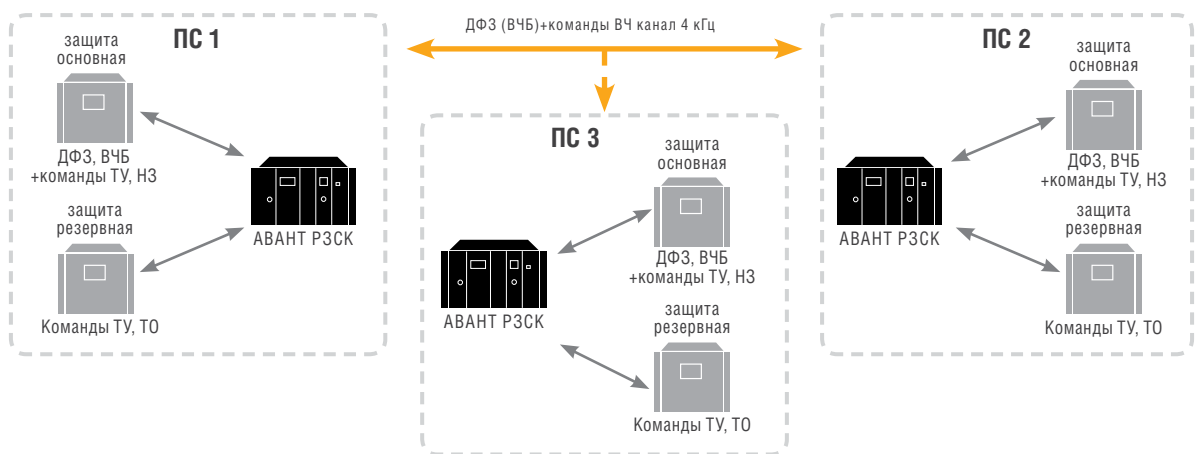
ДФЗ (ВЧБ)+команды ВЧ канал 4 кГц

ПС 1

защита основная

ДФЗ, ВЧБ +команды ТУ, НЗ

защита резервная

Команды ТУ, ТО

АВАНТ РЗСК

ПС 3

защита основная

ДФЗ, ВЧБ +команды ТУ, НЗ

АВАНТ РЗСК

защита резервная

Команды ТУ, ТО

ПС 2

защита основная

ДФЗ, ВЧБ +команды ТУ, НЗ

АВАНТ РЗСК

защита резервная

Команды ТУ, ТО